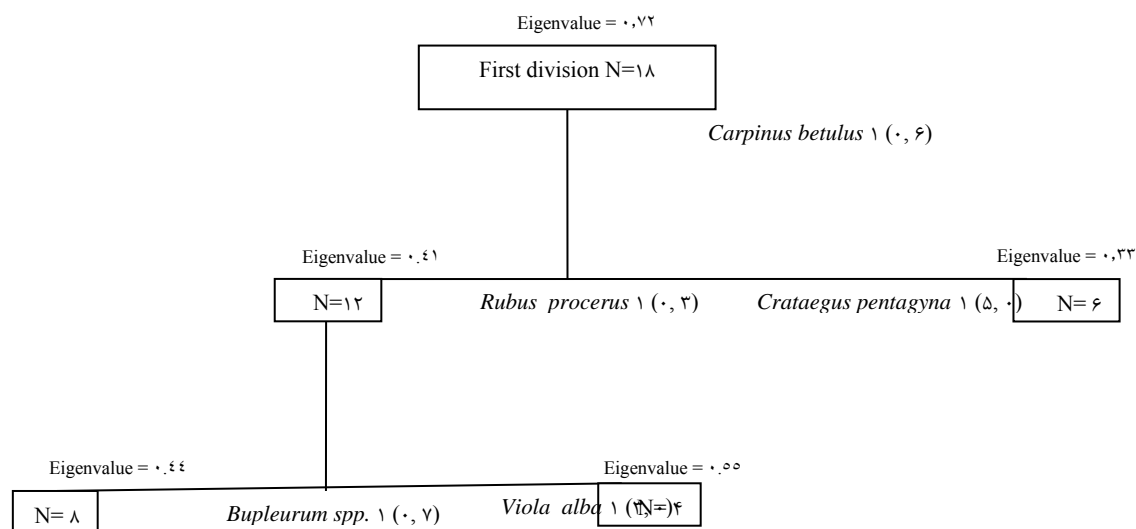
Eigenvalue = ۰,۷۲

First division N=۱۸

*Carpinus betulus* ۱ (۰, ۶)

Eigenvalue = ۰.٤۱

Eigenvalue = ۰,۳۳

N=۱۲

*Rubus procerus* ۱ (۰, ۳)

*Crataegus pentagyna* ۱ (۵, ۰)

N= ۶

Eigenvalue = ۰.٤٤

Eigenvalue = ۰.٥٥

N= ۸

*Bupleurum spp.* ۱ (۰, ۷)

*Viola alba* ۱ ([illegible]

N=۴